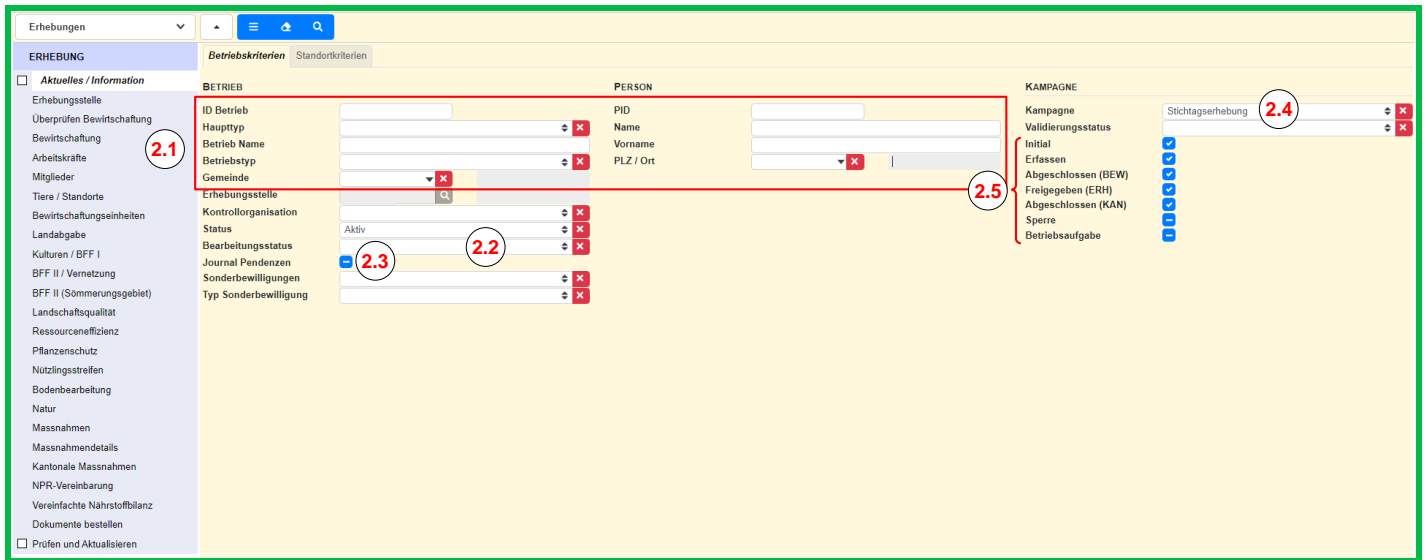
Erhebungen

ERHEBUNG

Aktuelles / Information
Erhebungsstelle
Überprüfen Bewirtschaftung
Bewirtschaftung
Arbeitskräfte
Mitglieder
Tiere / Standorte
Bewirtschaftungseinheiten
Landabgabe
Kulturen / BFF I
BFF II / Vernetzung
BFF II (Sömmerungsgebiet)
Landschaftsqualität
Ressourceneffizienz
Pflanzenschutz
Nützlingsstreifen
Bodenbearbeitung
Natur
Massnahmen
Massnahmendetails
Kantonale Massnahmen
NPR-Vereinbarung
Vereinfachte Nährstoffbilanz
Dokumente bestellen
Prüfen und Aktualisieren

2.1

Betriebskriterien Standortkriterien

BETRIEB
ID Betrieb
Haupttyp
Betrieb Name
Betriebstyp
Gemeinde
Erhebungsstelle
Kontrollorganisation
Status Aktiv
Bearbeitungsstatus
Journal Pendenzen
Sonderbewilligungen
Typ Sonderbewilligung

2.3
2.2

PERSON
PID
Name
Vorname
PLZ / Ort

KAMPAGNE
Kampagne Stichtagserhebung
Validierungsstatus
Initial
Erfassen
Abgeschlossen (BEW)
Freigegeben (ERH)
Abgeschlossen (KAN)
Sperre
Betriebsaufgabe

2.4
2.5